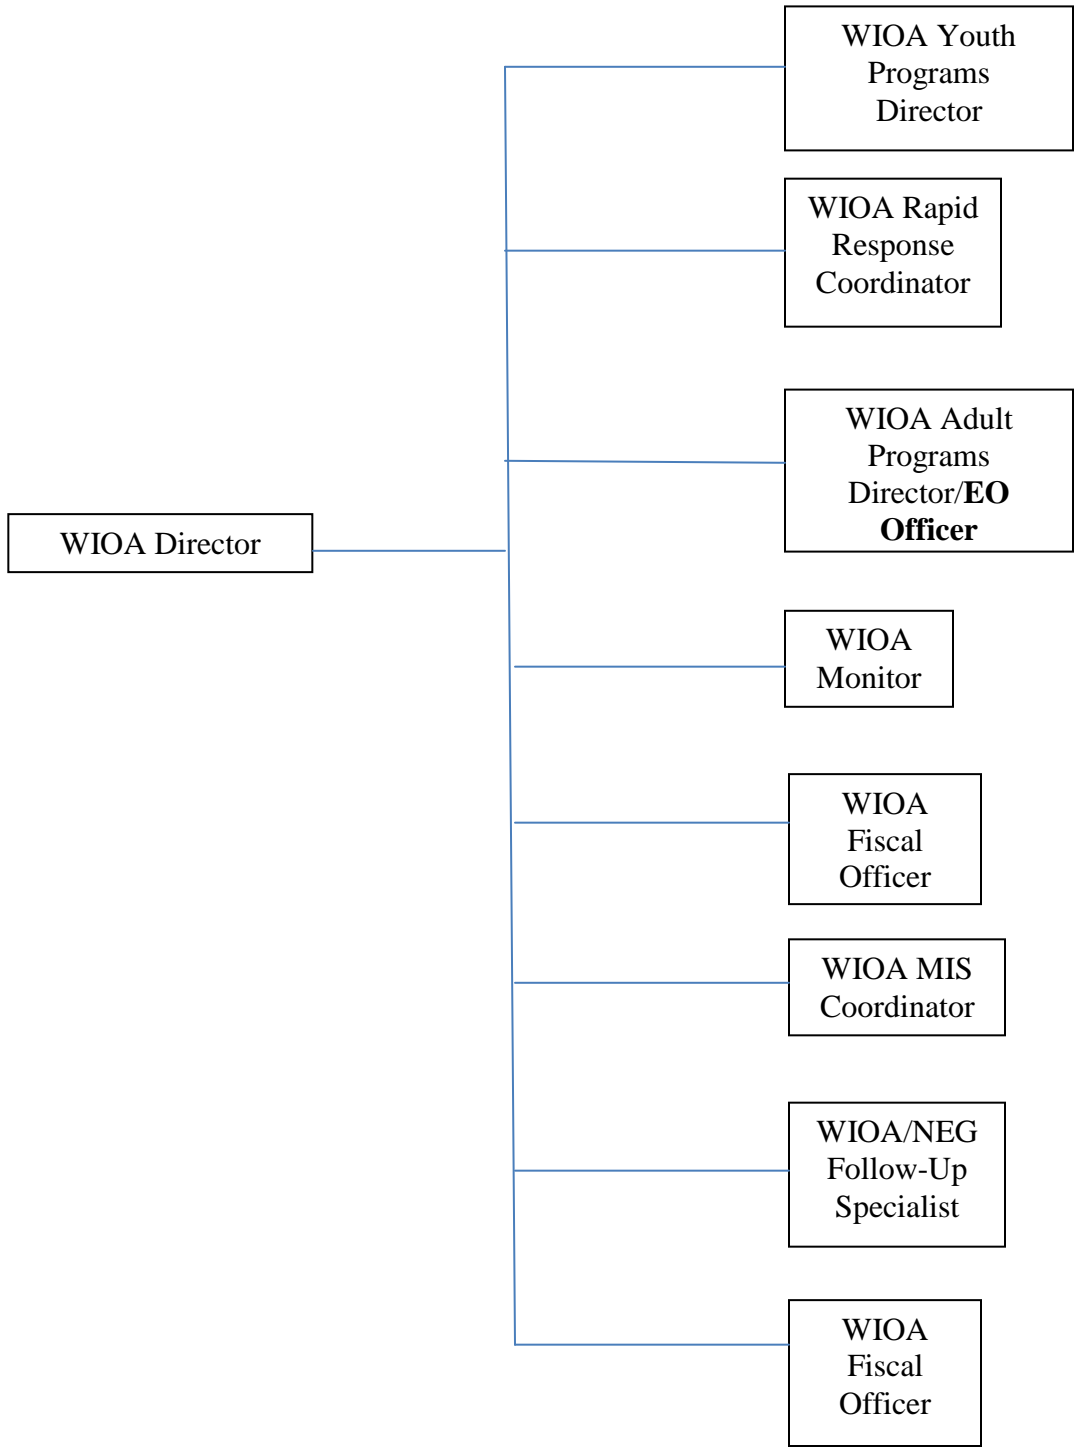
WIOA Director

WIOA Youth Programs Director

WIOA Rapid Response Coordinator

WIOA Adult Programs Director/**EO Officer**

WIOA Monitor

WIOA Fiscal Officer

WIOA MIS Coordinator

WIOA/NEG Follow-Up Specialist

WIOA Fiscal Officer